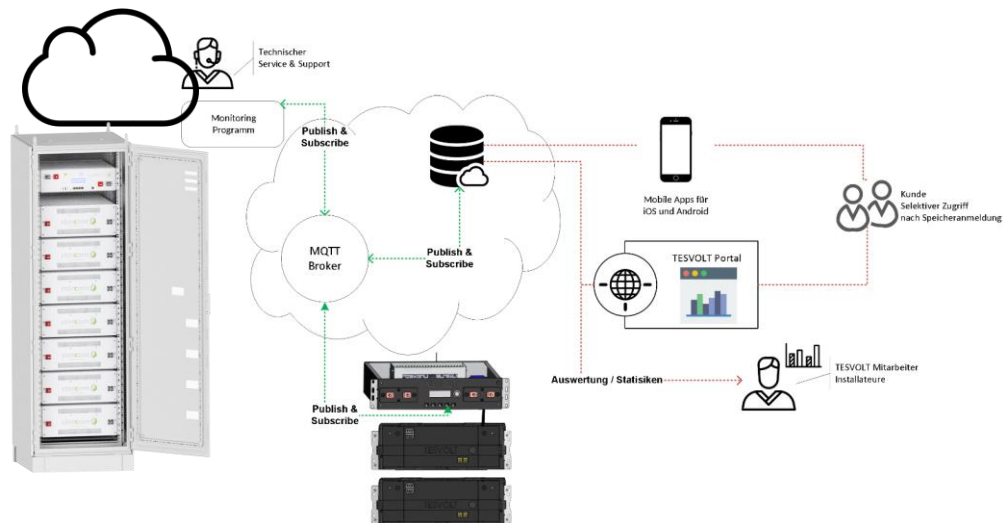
Technischer
Service & Support

Monitoring
Programm

Publish &
Subscribe

MQTT
Broker

Publish &
Subscribe

Publish &
Subscribe

Mobile Apps für
iOS und Android

Kunde
Selektiver Zugriff
nach Speicheranmeldung

TESVOLT Portal

Auswertung / Statisiken

TESVOLT Mitarbeiter
Installateure